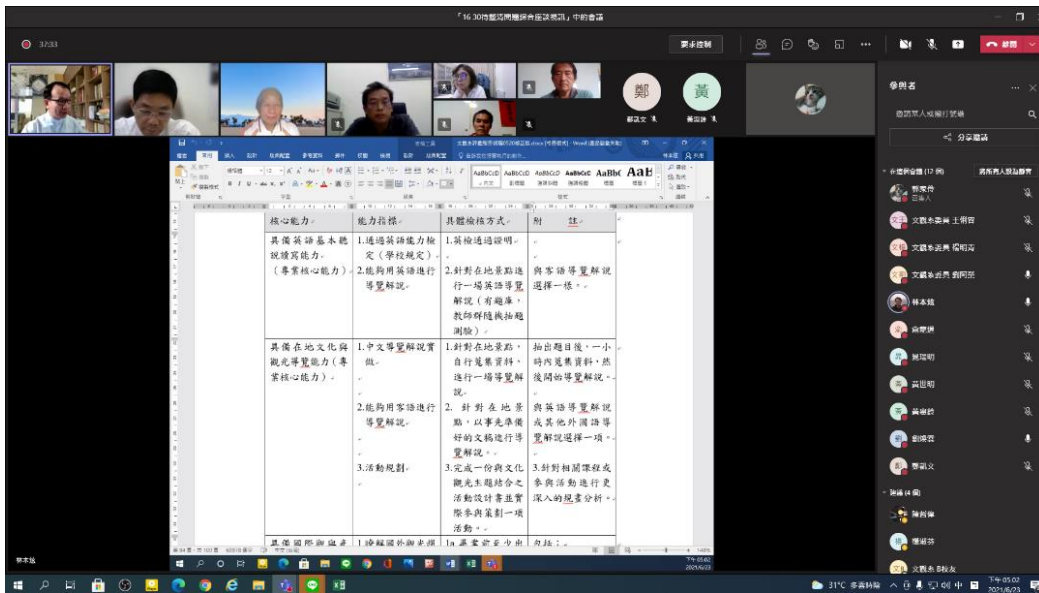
「16:30停雲巡問聯席會議公開」中的會議

37:33

要求控制

離開

鄭

黃

參與者

邀請某人或撥打號碼

分享邀請

在這個會議中 (12 個)

將所有人設為靜音

文觀系委員 王明吉

文觀系委員 楊明芳

文觀系委員 劉同宗

林本炫

詹德興

黃國明

黃世明

黃淑玲

劉曉雲

黃凱文

其他 (4 個)

陳尚懷

陳婉芬

文觀系 B 教友

| 核心能力 | 能力指標 | 具體檢核方式 | 附　註 |
|---|---|---|---|
| 具備英語基本聽說讀寫能力。（專業核心能力） | 1.通過英語能力檢定（學校規定）。<br>2.能夠用英語進行導覽解說。 | 1.英檢通過證明。<br>2.針對在地景點進行一場英語導覽解說（有題庫，教師隨機抽題測驗）。 | 與客語導覽解說選擇一樣。 |
| 具備在地文化與觀光導覽能力（專業核心能力）。 | 1.中文導覽解說實做。<br>2.能夠用客語進行導覽解說。<br>3.活動規劃。 | 1.針對在地景點，自行蒐集資料，進行一場導覽解說。<br>2. 針對在地景點，以事先準備好的文稿進行導覽解說。<br>3.完成一份與文化觀光主題結合之活動設計書並實際參與策劃一項活動。 | 抽出題目後，一小時內蒐集資料，然後開始導覽解說。<br>與英語導覽解說或其他外國語導覽解說選擇一項。<br>3.針對相關課程或參與活動進行更深入的規畫分析。 |
| 具備國際觀與產 | 1.瞭解國外觀光 | 1a.畢業前至少出 | 包括： |

林本炫

31°C 多雲時陰

下午 05:02
2021/6/23